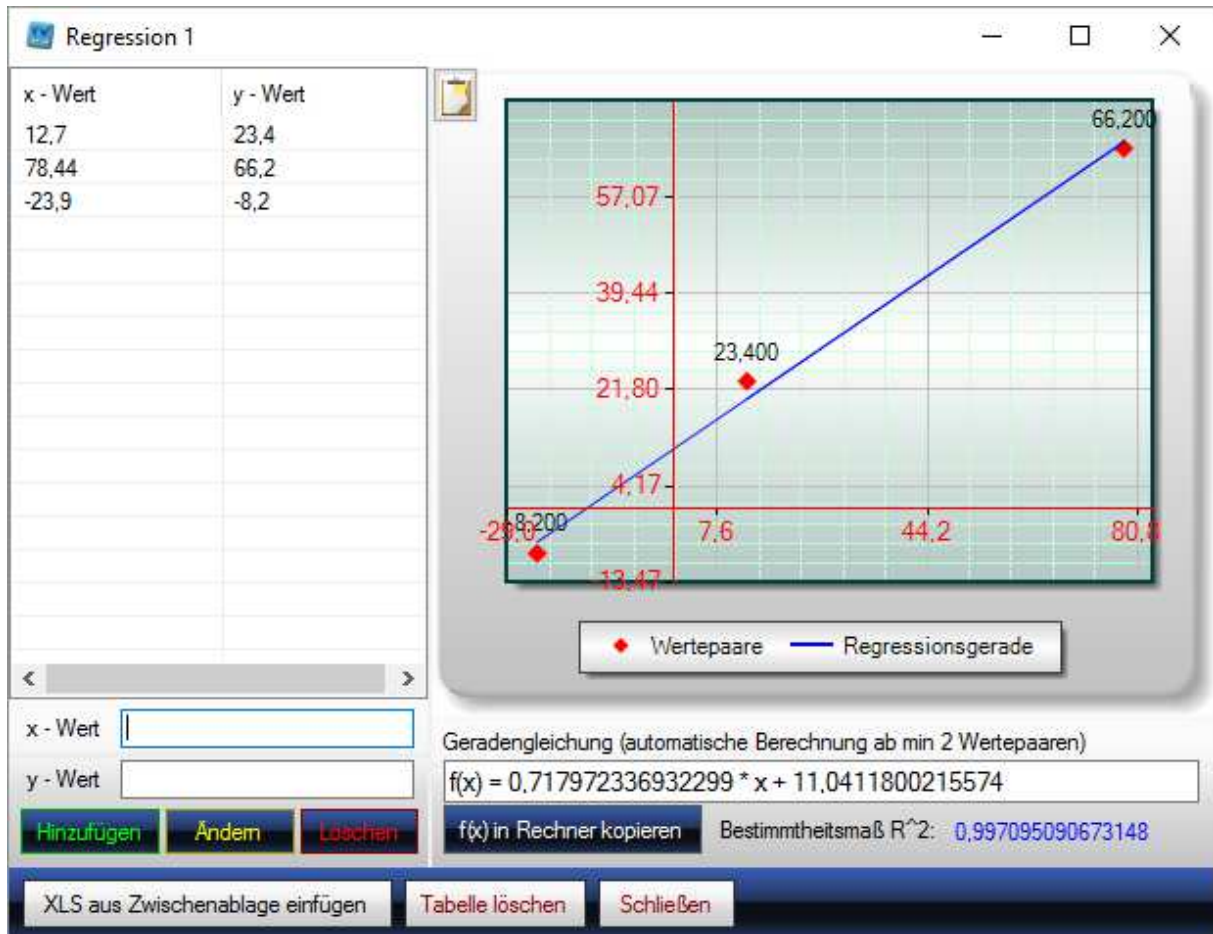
Regression 1

| x - Wert | y - Wert |
|---|---|
| 12,7 | 23,4 |
| 78,44 | 66,2 |
| -23,9 | -8,2 |

66,200
57,07
39,44
23,400
21,80
4,17
-8,200
-29,0
7,6
44,2
80,8
-13,47

Wertepaare Regressionsgerade

x - Wert
y - Wert
Hinzufügen Ändern Löschen

Geradengleichung (automatische Berechnung ab min 2 Wertepaaren)
f(x) = 0,717972336932299 * x + 11,0411800215574
f(x) in Rechner kopieren Bestimmtheitsmaß R^2: 0,997095090673148

XLS aus Zwischenablage einfügen Tabelle löschen Schließen